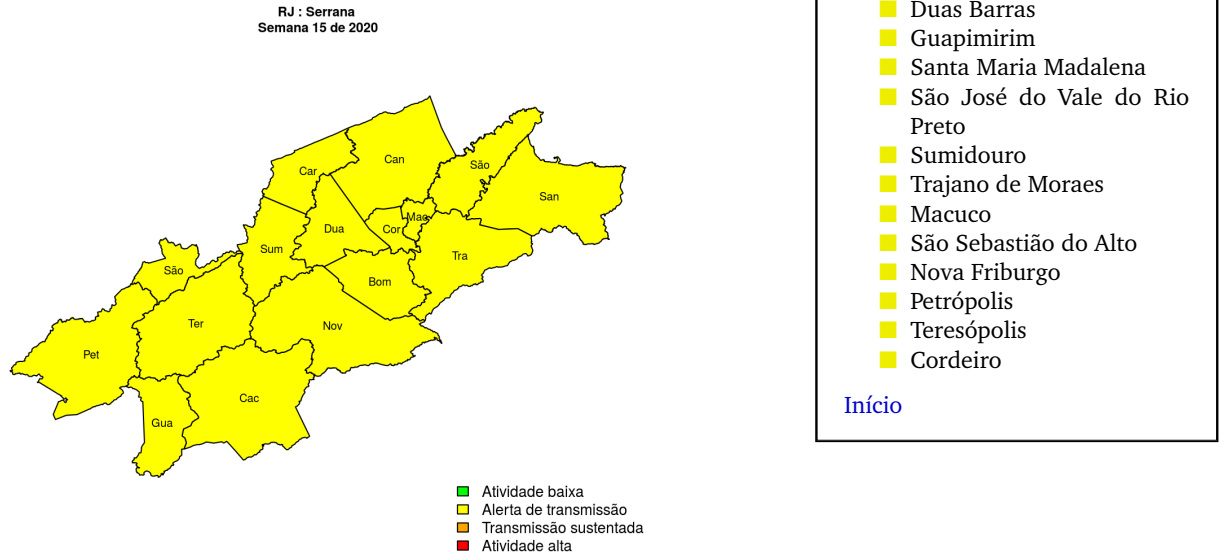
RJ : Serrana
Semana 15 de 2020

Car
Can
São
San
Mac
Cor
Dua
Sum
São
Tra
Bom
Ter
Nov
Pet
Cac
Gua

Atividade baixa
Alerta de transmissão
Transmissão sustentada
Atividade alta

Duas Barras
Guapimirim
Santa Maria Madalena
São José do Vale do Rio Preto
Sumidouro
Trajano de Moraes
Macuco
São Sebastião do Alto
Nova Friburgo
Petrópolis
Teresópolis
Cordeiro

Início